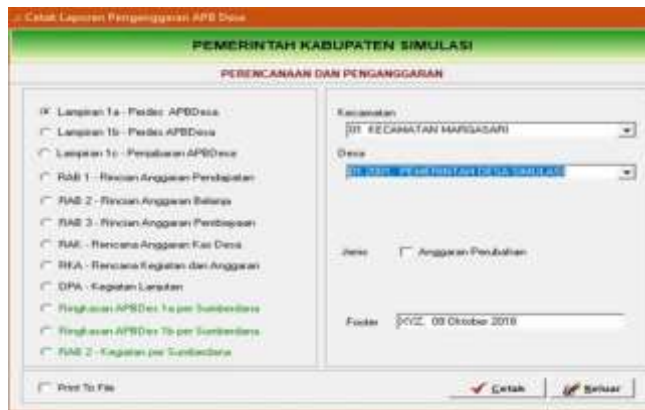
Cetak Laporan Penganggaran APB Desa

PEMERINTAH KABUPATEN SIMULASI

PERENCANAAN DAN PENGANGGARAN

Lampiran 1a - Perdes APBDesa
Lampiran 1b - Perdes APBDesa
Lampiran 1c - Penjabaran APBDesa
RAB 1 - Rincian Anggaran Pendapatan
RAB 2 - Rincian Anggaran Belanja
RAB 3 - Rincian Anggaran Pembiayaan
RAK - Rencana Anggaran Kas Desa
RKA - Rencana Kegiatan dan Anggaran
DPA - Kegiatan Lanjutan
Ringkasan APBDes 1a per Sumberdana
Ringkasan APBDes 1b per Sumberdana
RAB 2 - Kegiatan per Sumberdana

Kecamatan
01 KECAMATAN MARGASARI

Desa
01.2001. PEMERINTAH DESA SIMULASI

Jenis
Anggaran Perubahan

Footer
XYZ, 08 Oktober 2018

Print To File

Cetak
Keluar